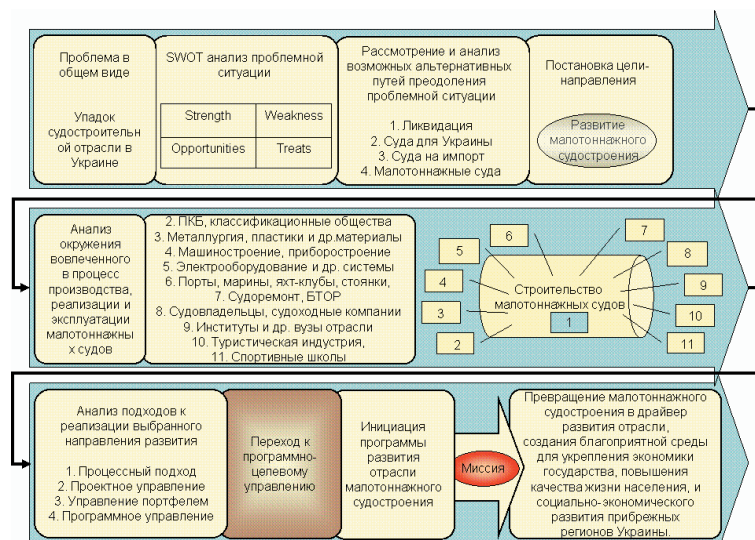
Проблема в общем виде

Упадок судостроительной отрасли в Украине

SWOT анализ проблемной ситуации

| Strength | Weakness |
|---|---|
| Opportunities | Treats |

Рассмотрение и анализ возможных альтернативных путей преодоления проблемной ситуации

1. Ликвидация
2. Суда для Украины
3. Суда на импорт
4. Малотоннажные суда

Постановка цели-направления

Развитие малотоннажного судостроения

Анализ окружения вовлеченного в процесс производства, реализации и эксплуатации малотоннажных судов

2. ПКБ, классификационные общества
3. Металлургия, пластики и др.материалы
4. Машиностроение, приборостроение
5. Электрооборудование и др. системы
6. Порты, марины, яхт-клубы, стоянки,
7. Судоремонт, БТОР
8. Судовладельцы, судоходные компании
9. Институты и др. вузы отрасли
10. Туристическая индустрия,
11. Спортивные школы

5 6 7 8 4 9 3 10 2 11

Строительство малотоннажных судов

1

Анализ подходов к реализации выбранного направления развития

1. Процессный подход
2. Проектное управление
3. Управление портфелем
4. Программное управление

Переход к программно-целевому управлению

Инициация программы развития отрасли малотоннажного судостроения

Миссия

Превращение малотоннажного судостроения в драйвер развития отрасли, создания благоприятной среды для укрепления экономики государства, повышения качества жизни населения, и социально-экономического развития прибрежных регионов Украины.